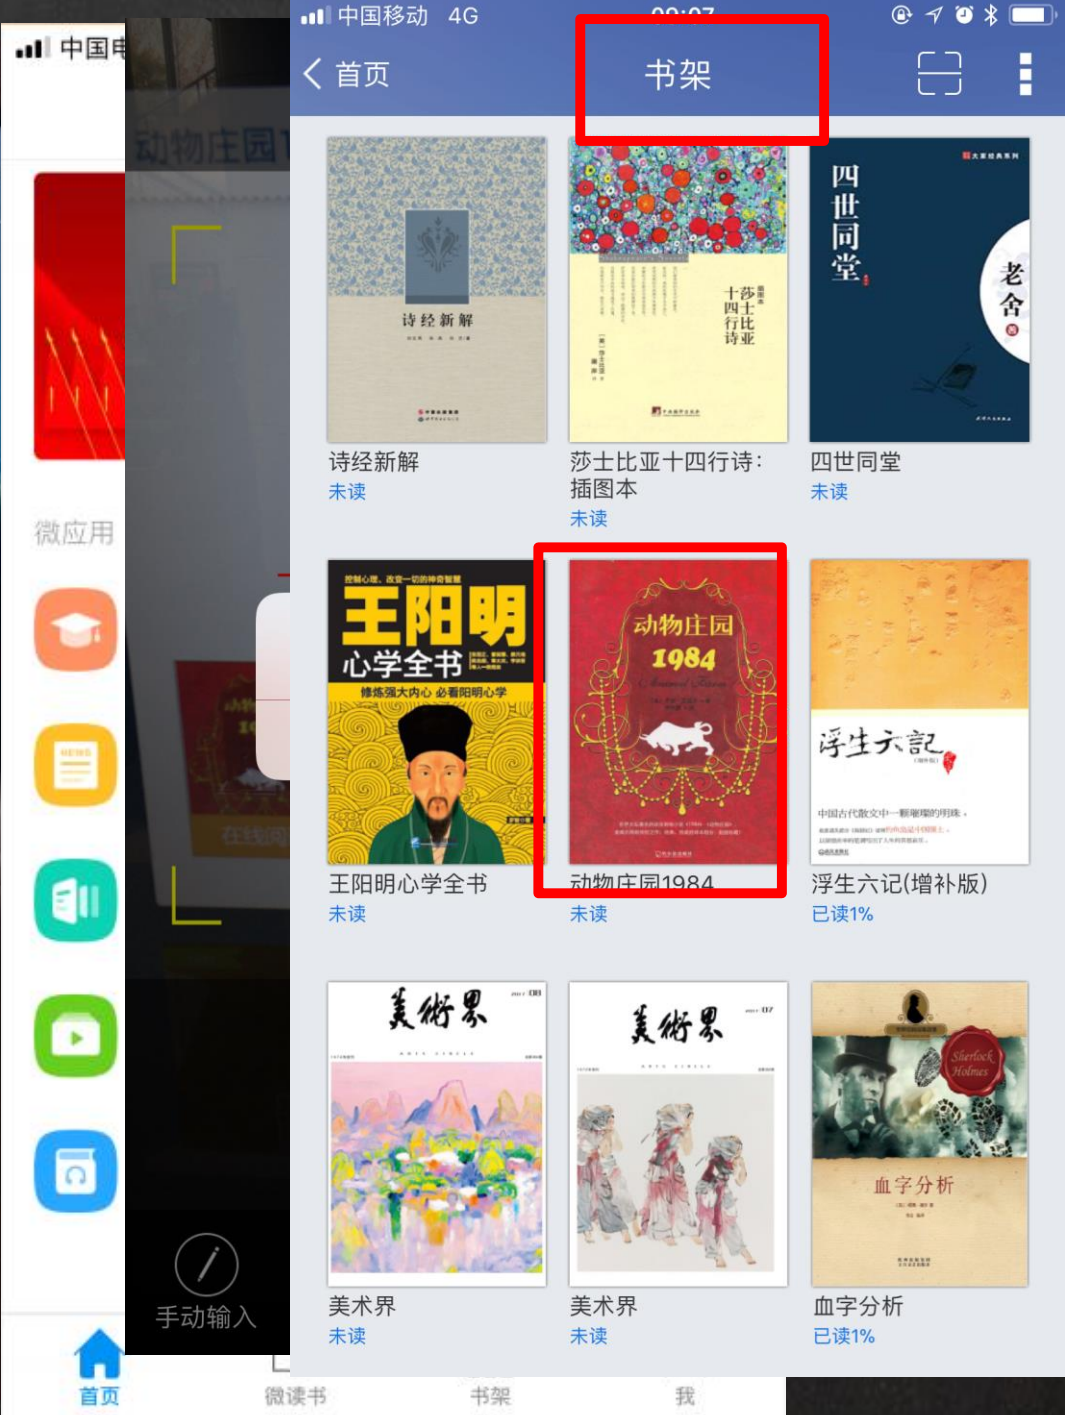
中国电

动物庄园1

微应用

手动输入

首页 微读书 书架 我

中国移动 4G 09:07

首页 书架

诗经新解

诗经新解
未读

莎士比亚十四行诗
莎士比亚十四行诗：插图本
未读

四世同堂
老舍
四世同堂
未读

控制心理、改变一切的神奇智慧
王阳明心学全书
修炼强大内心 必看阳明心学
王阳明心学全书
未读

动物庄园
1984
动物庄园1984
未读

浮生六記
中国古代散文中一颗璀璨的明珠。
浮生六记(增补版)
已读1%

美術界
美术界
未读

美術界
美术界
未读

Sherlock Holmes
血字分析
血字分析
已读1%